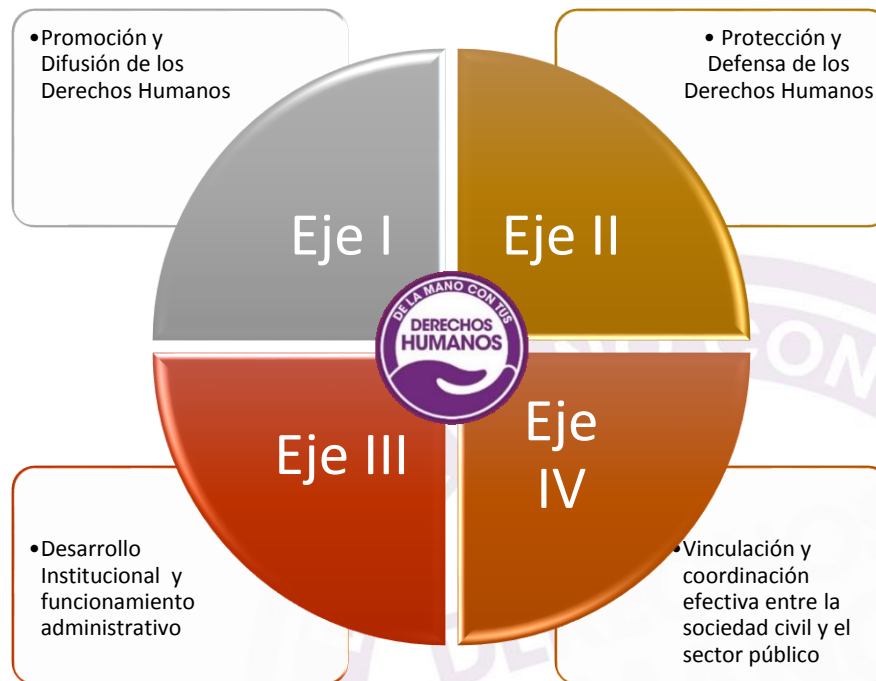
•Promoción y Difusión de los Derechos Humanos

• Protección y Defensa de los Derechos Humanos

Eje I

Eje II

DE LA MANO CON TUS
DERECHOS
HUMANOS

Eje III

Eje IV

•Desarrollo Institucional y funcionamiento administrativo

•Vinculación y coordinación efectiva entre la sociedad civil y el sector público